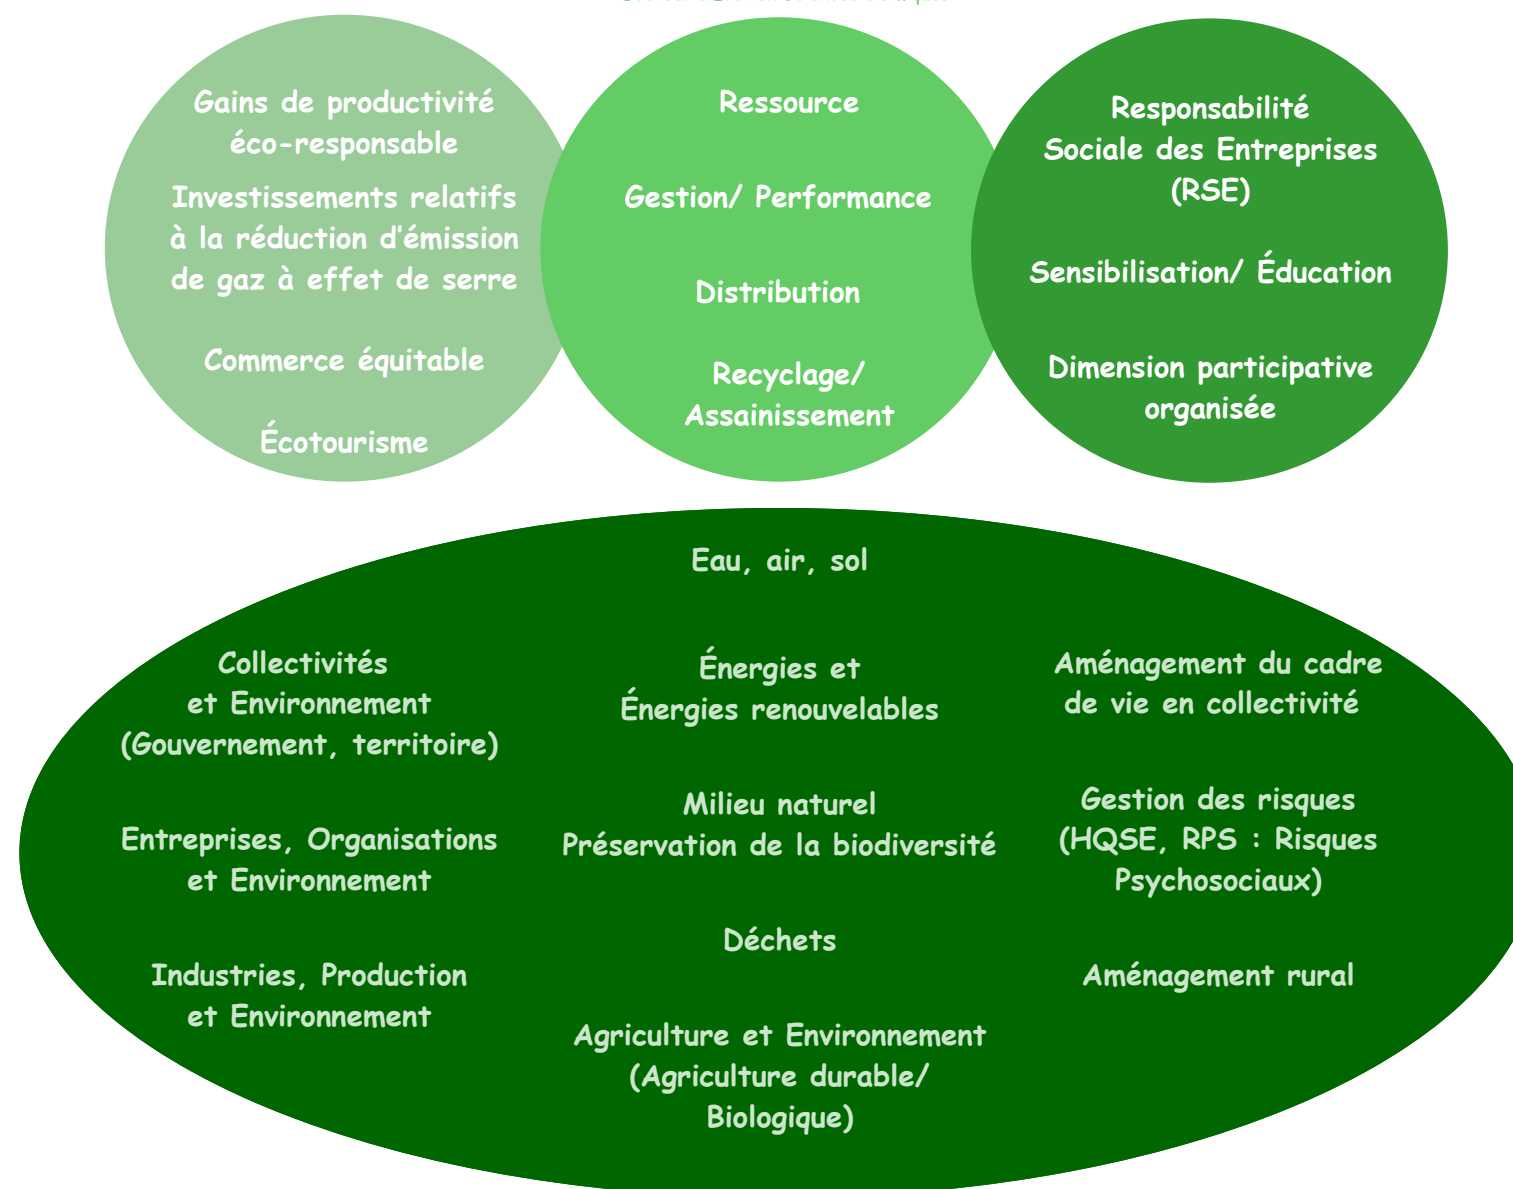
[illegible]

Gains de productivité éco-responsable

Investissements relatifs à la réduction d'émission de gaz à effet de serre

Commerce équitable

Écotourisme

Ressource

Gestion/ Performance

Distribution

Recyclage/ Assainissement

Responsabilité Sociale des Entreprises (RSE)

Sensibilisation/ Éducation

Dimension participative organisée

Eau, air, sol

Collectivités et Environnement (Gouvernement, territoire)

Entreprises, Organisations et Environnement

Industries, Production et Environnement

Énergies et Énergies renouvelables

Milieu naturel Préservation de la biodiversité

Déchets

Agriculture et Environnement (Agriculture durable/ Biologique)

Aménagement du cadre de vie en collectivité

Gestion des risques (HQSE, RPS : Risques Psychosociaux)

Aménagement rural